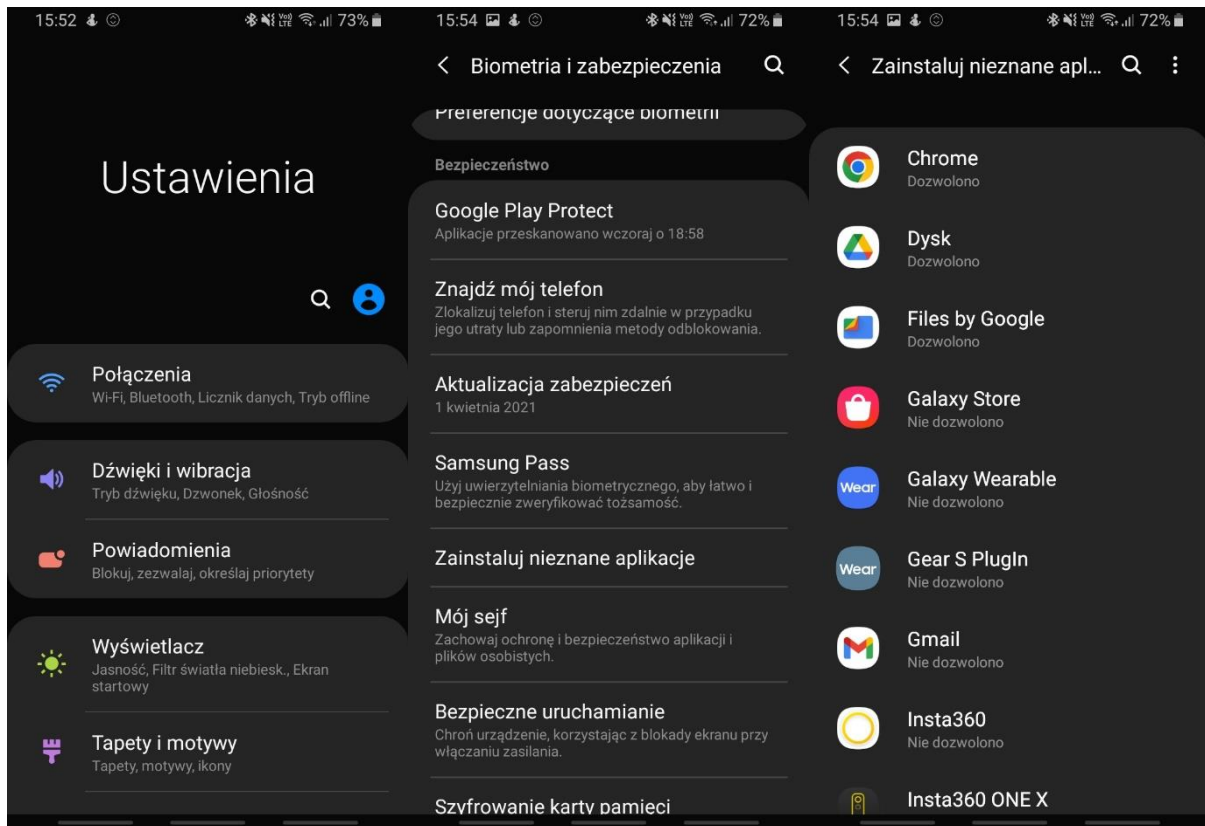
15:52 73%

Ustawienia

Połączenia
Wi-Fi, Bluetooth, Licznik danych, Tryb offline

Dźwięki i wibracja
Tryb dźwięku, Dzwonek, Głośność

Powiadomienia
Blokuj, zezwalaj, określaj priorytety

Wyświetlacz
Jasność, Filtr światła niebiesk., Ekran startowy

Tapety i motywy
Tapety, motywy, ikony

15:54 72%

Biometria i zabezpieczenia

Preferencje dotyczące biometrii

Bezpieczeństwo

Google Play Protect
Aplikacje przeskanowano wczoraj o 18:58

Znajdź mój telefon
Zlokalizuj telefon i steruj nim zdalnie w przypadku jego utraty lub zapomnienia metody odblokowania.

Aktualizacja zabezpieczeń
1 kwietnia 2021

Samsung Pass
Użyj uwierzytelniania biometrycznego, aby łatwo i bezpiecznie zweryfikować tożsamość.

Zainstaluj nieznane aplikacje

Mój sejf
Zachowaj ochronę i bezpieczeństwo aplikacji i plików osobistych.

Bezpieczne uruchamianie
Chroń urządzenie, korzystając z blokady ekranu przy włączaniu zasilania.

Szyfrowanie karty pamięci

15:54 72%

Zainstaluj nieznane apl...

Chrome
Dozwolono

Dysk
Dozwolono

Files by Google
Dozwolono

Galaxy Store
Nie dozwolono

Wear
Galaxy Wearable
Nie dozwolono

Wear
Gear S PlugIn
Nie dozwolono

Gmail
Nie dozwolono

Insta360
Nie dozwolono

Insta360 ONE X